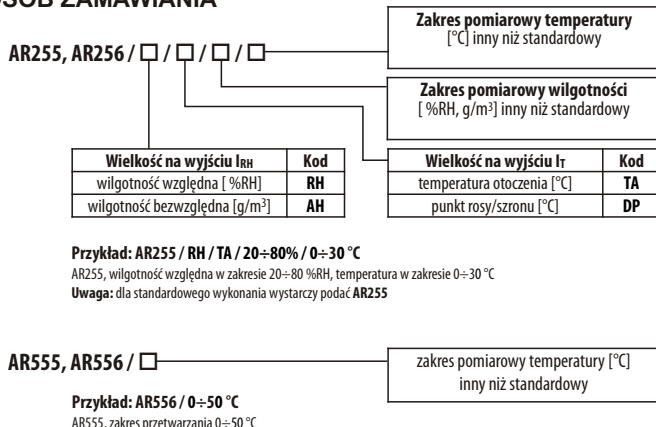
SPOSÓB ZAMAWIANIA

AR255, AR256 / □ / □ / □ / □

**Zakres pomiarowy temperatury**
[°C] inny niż standardowy

**Zakres pomiarowy wilgotności**
[ %RH, g/m³] inny niż standardowy

| Wielkość na wyjściu $I_{RH}$ | Kod |
|---|---|
| wilgotność względna [ %RH] | RH |
| wilgotność bezwzględna [g/m³] | AH |

| Wielkość na wyjściu $I_T$ | Kod |
|---|---|
| temperatura otoczenia [°C] | TA |
| punkt rosy/szronu [°C] | DP |

**Przykład: AR255 / RH / TA / 20÷80% / 0÷30 °C**
AR255, wilgotność względna w zakresie 20÷80 %RH, temperatura w zakresie 0÷30 °C
**Uwaga:** dla standardowego wykonania wystarczy podać **AR255**

AR555, AR556 / □

zakres pomiarowy temperatury [°C]
inny niż standardowy

**Przykład: AR556 / 0÷50 °C**
AR555, zakres przetwarzania 0÷50 °C